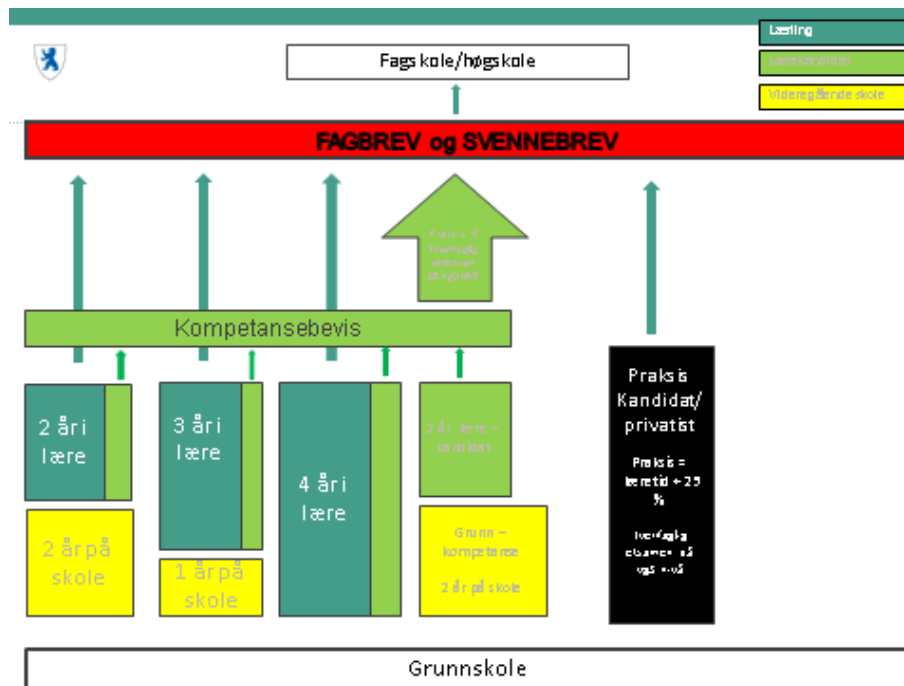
Lærling

Lærekandidat

Videregående skole

Fagskole/høgskole

FAGBREV og SVENNEBREV

Praksis + tverrfaglig eksamen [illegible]

Kompetansebevis

2 år i lære

2 år på skole

3 år i lære

1 år på skole

4 år i lære

2 år lære – kandidat

Grunn – kompetanse

2 år på skole

Praksis Kandidat/ privatist

Praksis = læretid + 25 %

tverrfaglig eksamen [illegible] vg1 + vg2

Grunnskole